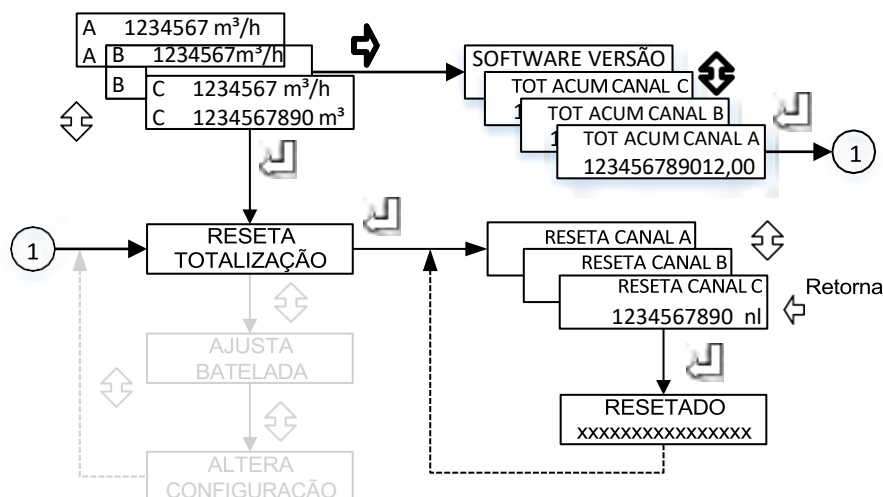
A 1234567 m³/h
A B 1234567m³/h
B C 1234567 m³/h
C 1234567890 m³

SOFTWARE VERSÃO
TOT ACUM CANAL C
1
TOT ACUM CANAL B
1
TOT ACUM CANAL A
123456789012,00

1

1

RESETA TOTALIZAÇÃO

RESETA CANAL A
RESETA CANAL B
RESETA CANAL C
1234567890 nl

Retorna

AJUSTA BATELADA

ALTERA CONFIGURAÇÃO

RESETADO
xxxxxxxxxxxxxxx